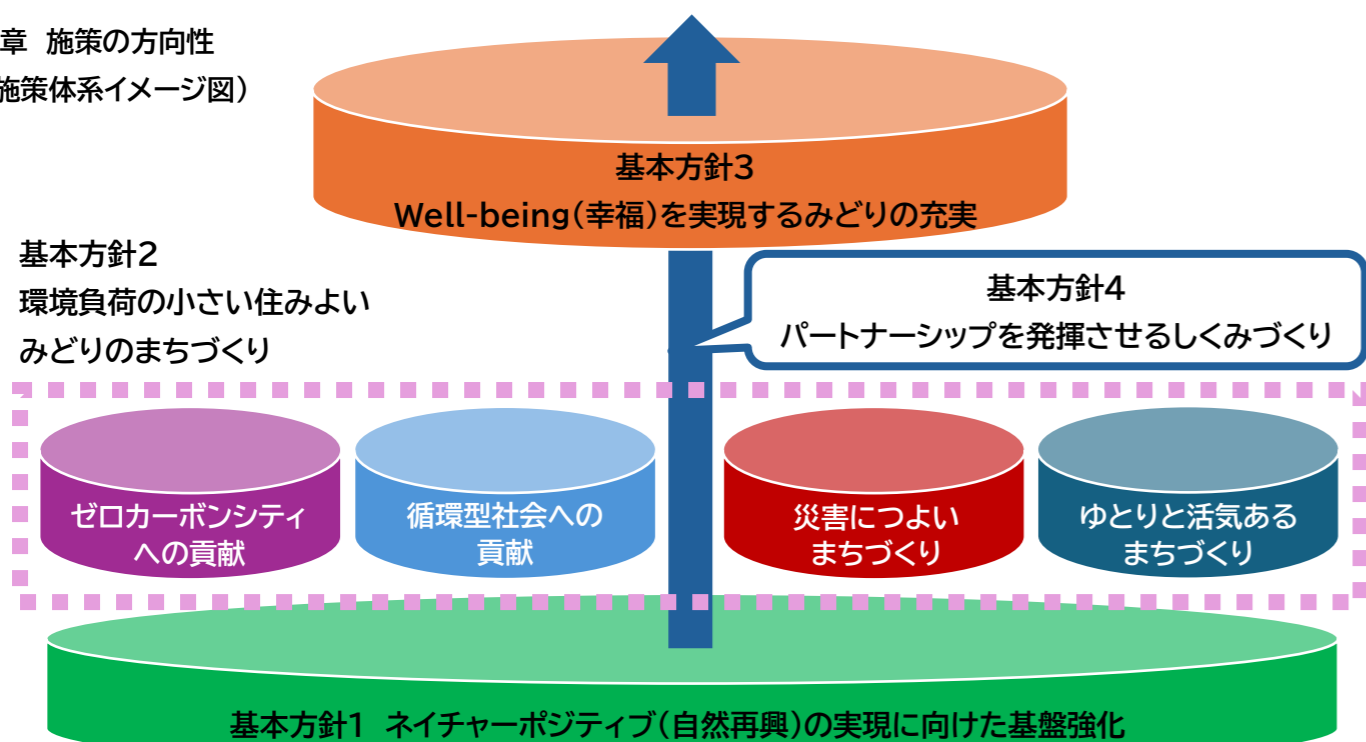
章　施策の方向性
施策体系イメージ図）

基本方針3
Well-being（幸福）を実現するみどりの充実

基本方針2
環境負荷の小さい住みよいみどりのまちづくり

基本方針4
パートナーシップを発揮させるしくみづくり

ゼロカーボンシティへの貢献

循環型社会への貢献

災害につよいまちづくり

ゆとりと活気あるまちづくり

基本方針1　ネイチャーポジティブ（自然再興）の実現に向けた基盤強化